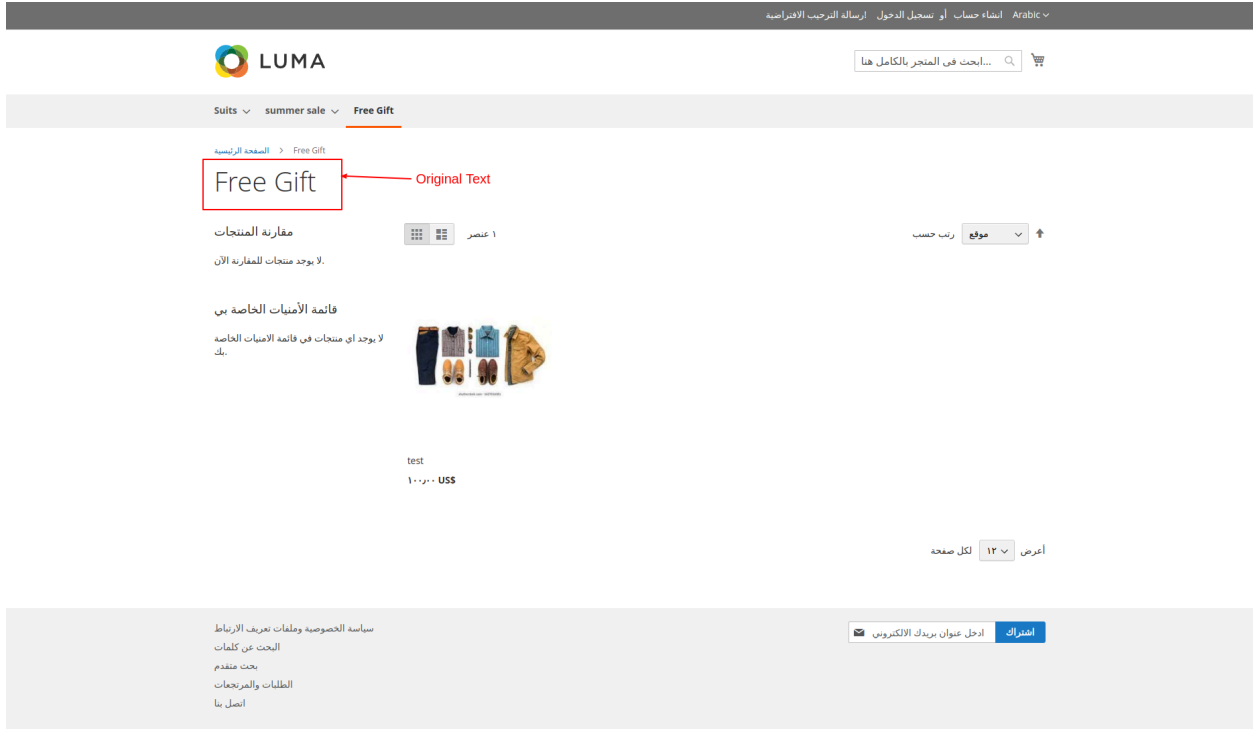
Arabic ⌄ انشاء حساب أو تسجيل الدخول ارسالة الترحيب الافتراضية

LUMA

ابحث في المتجر بالكامل هنا...

Suits ⌄ summer sale ⌄ Free Gift

الصفحة الرئيسية > Free Gift

Free Gift

Original Text

مقارنة المنتجات

لا يوجد منتجات للمقارنة الآن.

١ عنصر

رتب حسب موقع

قائمة الأمنيات الخاصة بي

لا يوجد اي منتجات في قائمة الامنيات الخاصة بك.

test

١٠٠٫٠٠ US$

أعرض ١٢ لكل صفحة

سياسة الخصوصية وملفات تعريف الارتباط
البحث عن كلمات
بحث متقدم
الطلبات والمرتجعات
اتصل بنا

ادخل عنوان بريدك الالكتروني

اشتراك